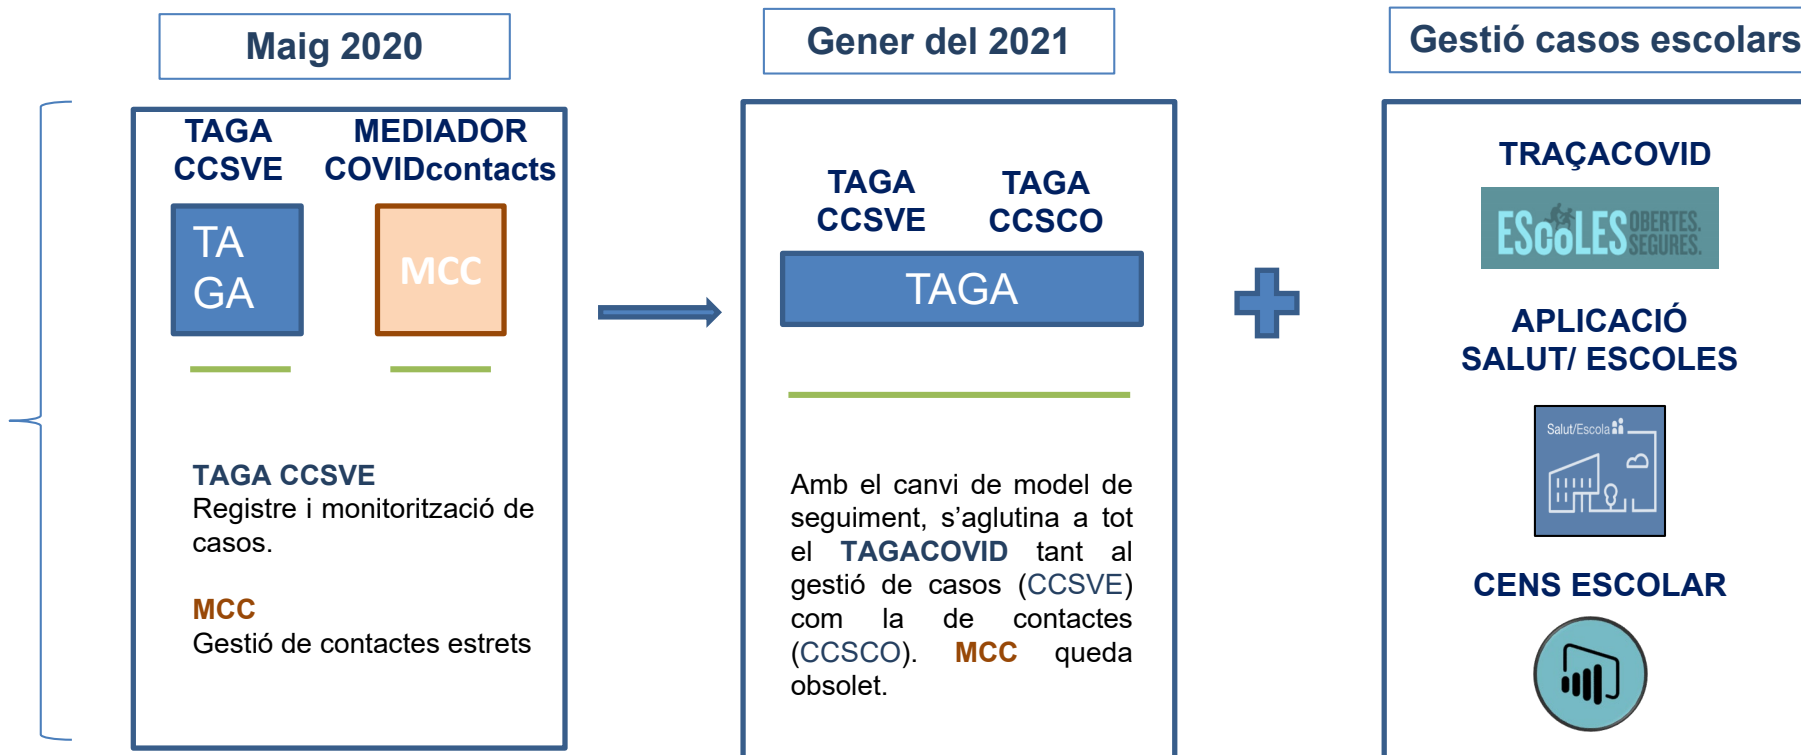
Maig 2020

TAGA CCSVE

MEDIADOR COVIDcontacts

TA GA

MCC

TAGA CCSVE
Registre i monitorització de casos.

MCC
Gestió de contactes estrets

Gener del 2021

TAGA CCSVE

TAGA CCSCO

TAGA

Amb el canvi de model de seguiment, s'aglutina a tot el TAGACOVID tant al gestió de casos (CCSVE) com la de contactes (CCSCO). MCC queda obsolet.

Gestió casos escolars

TRAÇACOVID

ESCOLES OBERTES. SEGURES.

APLICACIÓ SALUT/ ESCOLES

Salut/Escola

CENS ESCOLAR